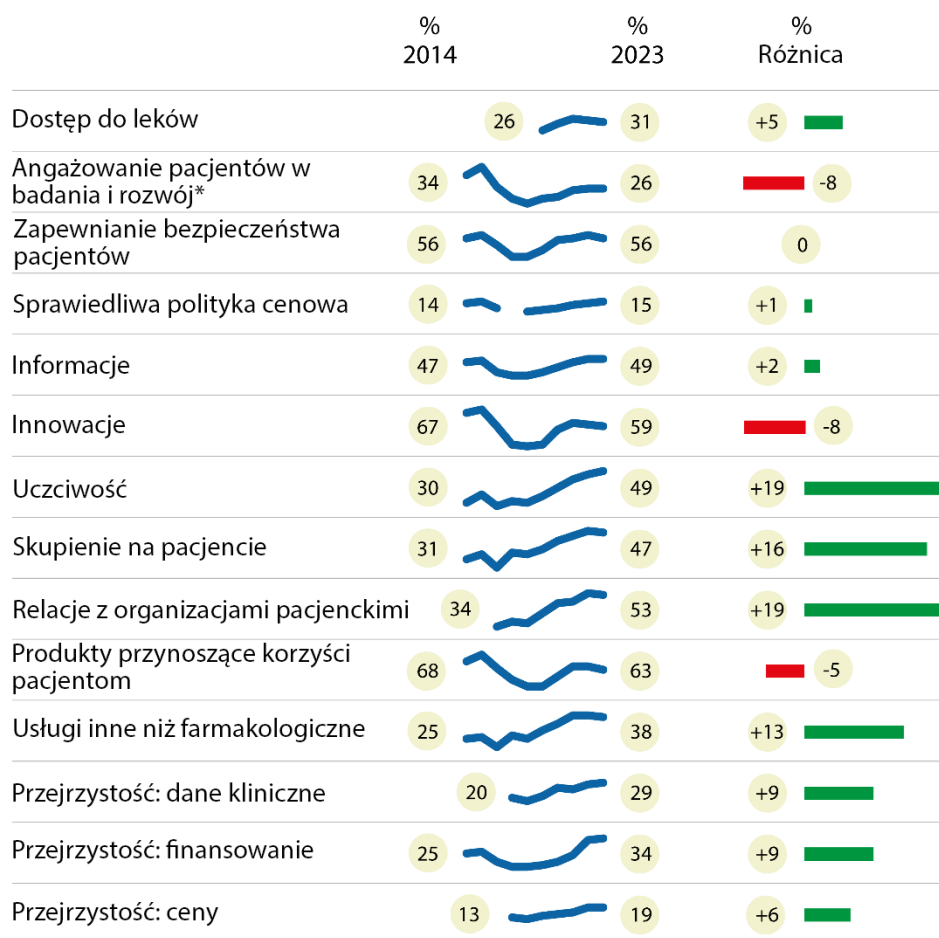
| | % 2014 | % 2023 | % Różnica |
|---|---|---|---|
| Dostęp do leków | 26 | 31 | +5 |
| Angażowanie pacjentów w badania i rozwój* | 34 | 26 | -8 |
| Zapewnianie bezpieczeństwa pacjentów | 56 | 56 | 0 |
| Sprawiedliwa polityka cenowa | 14 | 15 | +1 |
| Informacje | 47 | 49 | +2 |
| Innowacje | 67 | 59 | -8 |
| Uczciwość | 30 | 49 | +19 |
| Skupienie na pacjencie | 31 | 47 | +16 |
| Relacje z organizacjami pacjenckimi | 34 | 53 | +19 |
| Produkty przynoszące korzyści pacjentom | 68 | 63 | -5 |
| Usługi inne niż farmakologiczne | 25 | 38 | +13 |
| Przejrzystość: dane kliniczne | 20 | 29 | +9 |
| Przejrzystość: finansowanie | 25 | 34 | +9 |
| Przejrzystość: ceny | 13 | 19 | +6 |